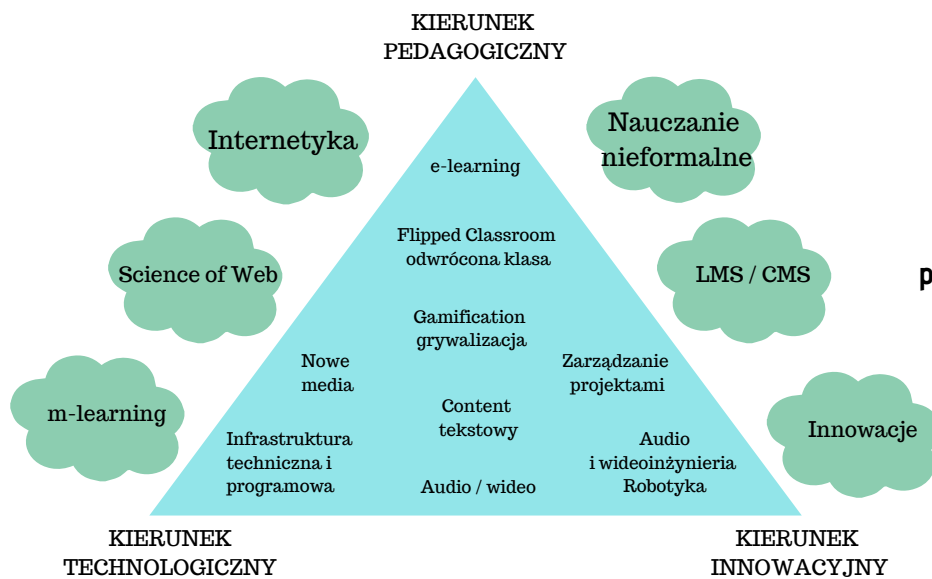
KIERUNEK
PEDAGOGICZNY

Internetyka

Nauczanie nieformalne

e-learning

Flipped Classroom
odwrócona klasa

Science of Web

LMS / CMS

p

Gamification
grywalizacja

Nowe media

Zarządzanie projektami

m-learning

Content tekstowy

Innowacje

Infrastruktura techniczna i programowa

Audio / wideo

Audio i wideoinżynieria
Robotyka

KIERUNEK
TECHNOLOGICZNY

KIERUNEK
INNOWACYJNY